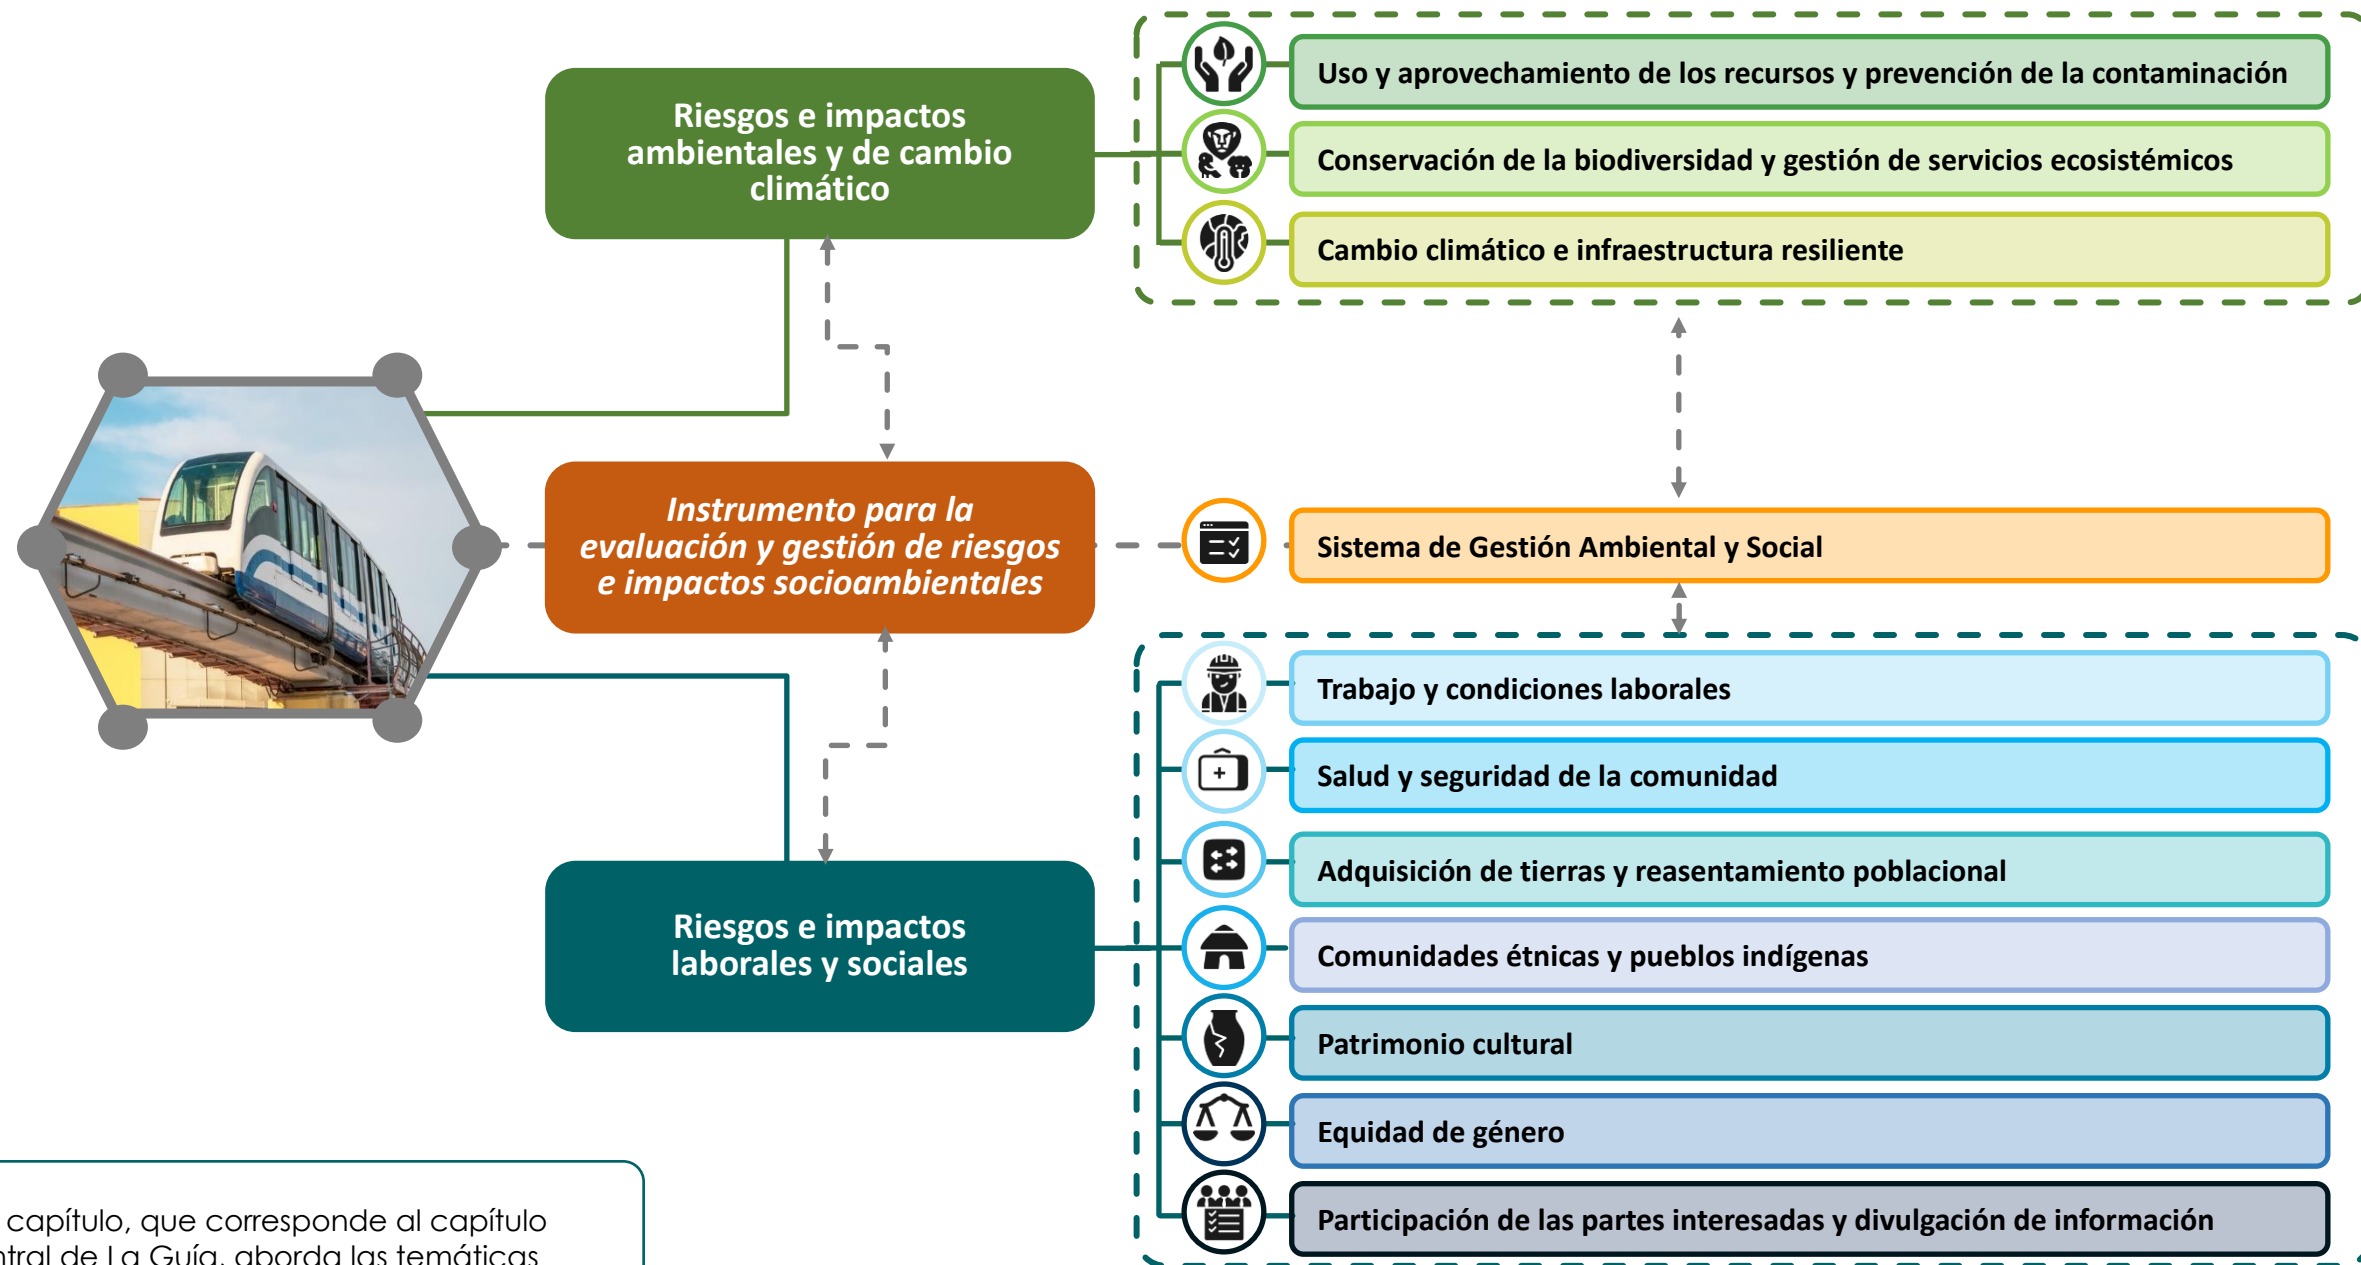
Riesgos e impactos ambientales y de cambio climático

Uso y aprovechamiento de los recursos y prevención de la contaminación

Conservación de la biodiversidad y gestión de servicios ecosistémicos

Cambio climático e infraestructura resiliente

Instrumento para la evaluación y gestión de riesgos e impactos socioambientales

Sistema de Gestión Ambiental y Social

Riesgos e impactos laborales y sociales

Trabajo y condiciones laborales

Salud y seguridad de la comunidad

Adquisición de tierras y reasentamiento poblacional

Comunidades étnicas y pueblos indígenas

Patrimonio cultural

Equidad de género

Participación de las partes interesadas y divulgación de información

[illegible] capítulo, que corresponde al capítulo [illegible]tral de La Guía, aborda las temáticas